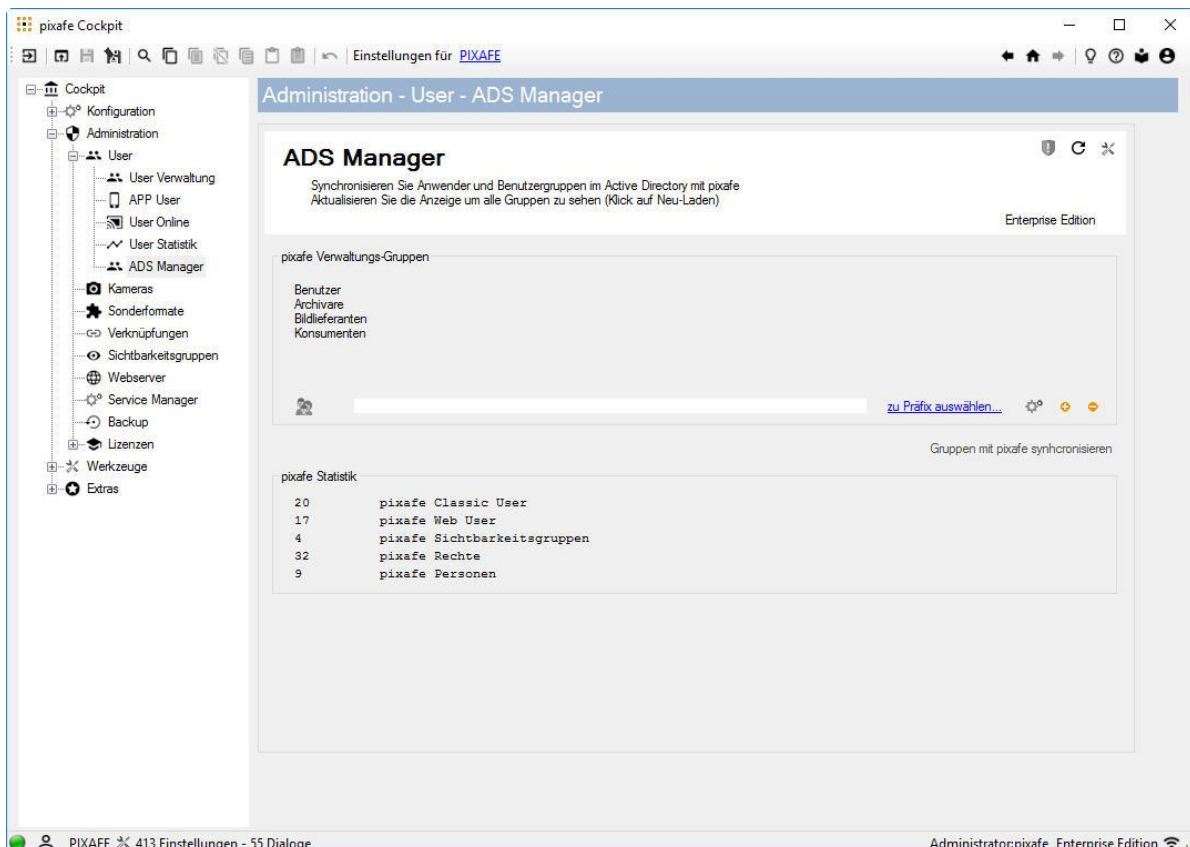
pixafe Cockpit

Einstellungen für PIXAFE

Cockpit
Konfiguration
Administration
User
User Verwaltung
APP User
User Online
User Statistik
ADS Manager
Kameras
Sonderformate
Verknüpfungen
Sichtbarkeitsgruppen
Webserver
Service Manager
Backup
Lizenzen
Werkzeuge
Extras

Administration - User - ADS Manager

ADS Manager

Synchronisieren Sie Anwender und Benutzergruppen im Active Directory mit pixafe
Aktualisieren Sie die Anzeige um alle Gruppen zu sehen (Klick auf Neu-Laden)

Enterprise Edition

pixafe Verwaltungs-Gruppen

Benutzer
Archivare
Bildlieferanten
Konsumenten

zu Präfix auswählen...

Gruppen mit pixafe synhcronisieren

pixafe Statistik

| | |
|---|---|
| 20 | pixafe Classic User |
| 17 | pixafe Web User |
| 4 | pixafe Sichtbarkeitsgruppen |
| 32 | pixafe Rechte |
| 9 | pixafe Personen |

PIXAFE 413 Einstellungen - 55 Dialoge

Administrator:pixafe Enterprise Edition